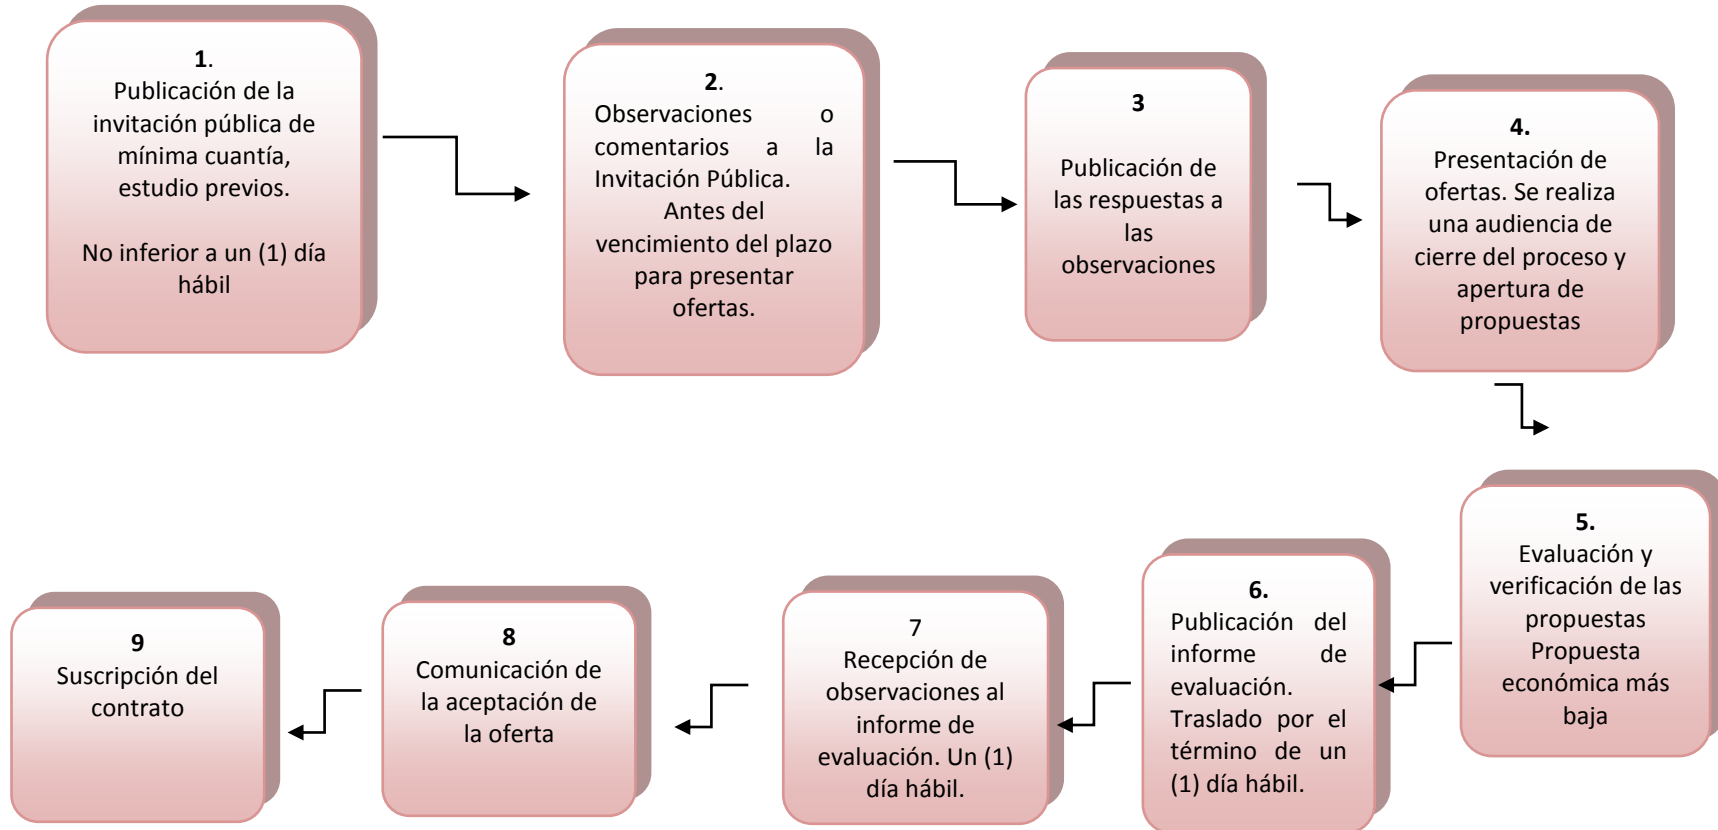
1.
Publicación de la invitación pública de mínima cuantía, estudio previos.

No inferior a un (1) día hábil

2.
Observaciones o comentarios a la Invitación Pública. Antes del vencimiento del plazo para presentar ofertas.

3

Publicación de las respuestas a las observaciones

4.
Presentación de ofertas. Se realiza una audiencia de cierre del proceso y apertura de propuestas

5.
Evaluación y verificación de las propuestas Propuesta económica más baja

6.
Publicación del informe de evaluación. Traslado por el término de un (1) día hábil.

7
Recepción de observaciones al informe de evaluación. Un (1) día hábil.

8
Comunicación de la aceptación de la oferta

9
Suscripción del contrato